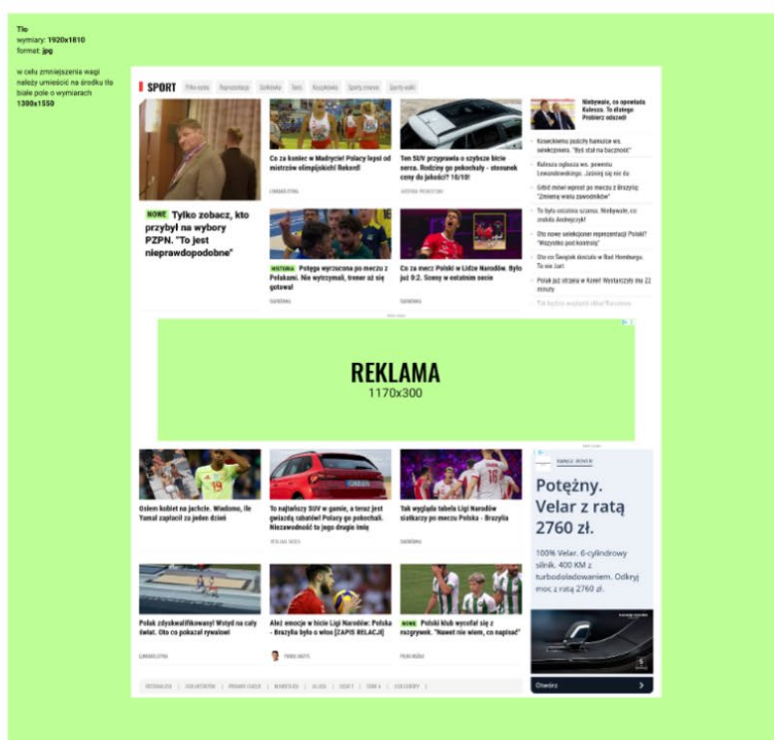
Tło
wymiary: 1920x1810
format: jpg

w celu zmniejszenia wagi należy umieścić na środku tła białe pole o wymiarach 1300x1550

SPORT Piłka nożna Reprezentacja Siatkówka Tenis Koszykówka Sporty zimowe Sporty walki

NOWE Tylko zobacz, kto przybył na wybory PZPN. "To jest nieprawdopodobne"

Co za koniec w Madrycie! Polacy legli od mistrzów olimpijskich! Rekord!

Ten SUV przyprawia o szybsze bicie serca. Rodziny go pokochały - stosunek ceny do jakości? 10/10!

HISTORIA Potęga wyrzucona po meczu z Polakami. Nie wytrzymali, trener az się gotował

Co za mecz Polski w Lidze Narodów. Było już 9:2. Sceny w ostatnim secie

Niebywałe, co opowiada Kulesza. To dlatego Probierz odszedł

Kosecki pozbył kamizelki ws. selekcjonera. "Będ stał na baczność"

Kulesza ogłasza ws. powrotu Lewandowskiego. Jaśniej się nie da

Gitkit mówi wprost po meczu z Brazylią. "Zmienią wielu zawodników"

To była ostatnia szansa. Niebywałe, co zrobiła Andrejczyk!

Oto nowy selekcjoner reprezentacji Polski? "Wszystko pod kontrolą"

Oto co Świątek doniała w Bad Homburgu. To nie żart

Polak już strzela w Konel Wystartczy mu 22 minuty

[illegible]

REKLAMA
1170x300

Ostem koblet na jachcie. Wiadomo, ile Yamal zapłacił za jeden dzień

To najtańszy SUV w gamie, a teraz jest gwiazdą cabanów! Polacy go pokochali. Niezawodność to jego drugie imię

Tak wygląda tabela Ligi Narodów siatkarzy po meczu Polska - Brazylia

Potężny. Velar z ratą 2760 zł.

100% Velar. 6-cylindrowy silnik. 400 KM z turbodoładowaniem. Odkryj moc z ratą 2760 zł.

Polak zdyskwalifikowany! Wstyd na cały świat. Oto co pokazał rywalowi

Alez emocje w hicie Ligi Narodów: Polska - Brazylia było o włos [ZAPIS RELACJI]

NOWE Polski klub wycofał się z rozgrywek. "Nawet nie wiem, co napisać"

Otwórz